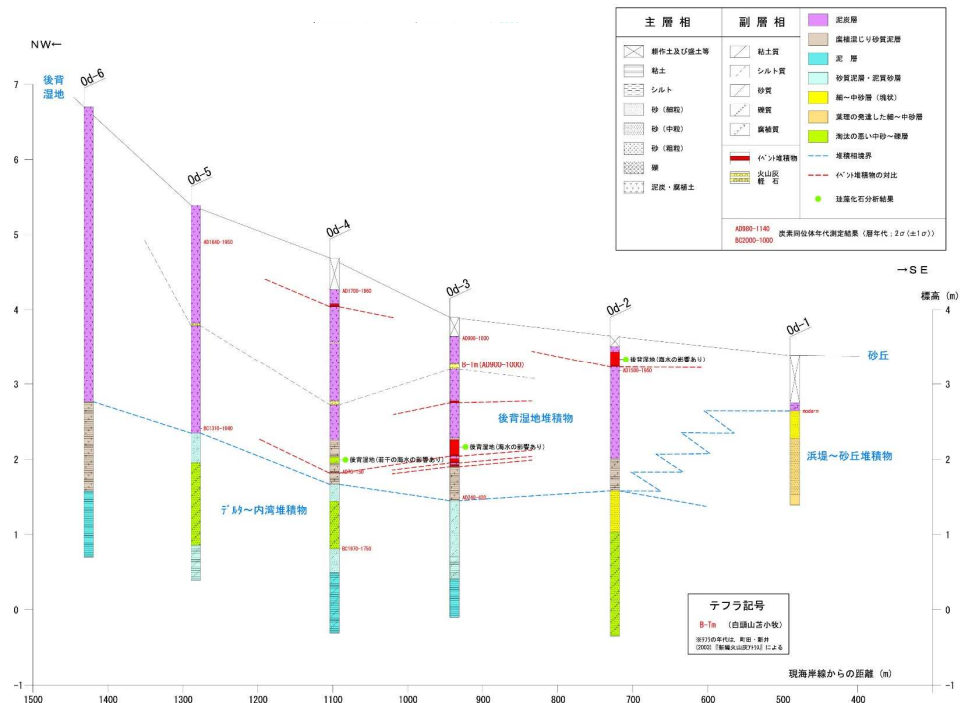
NW←

→SE

標高（m）

主層相

耕作土及び盛土等
粘土
シルト
砂（細粒）
砂（中粒）
砂（粗粒）
礫
泥炭・腐植土

副層相

粘土質
シルト質
砂質
礫質
腐植質

ｲﾍﾞﾝﾄ堆積物
火山灰 軽石

泥炭層
腐植混じり砂質泥層
泥層
砂質泥層・泥質砂層
細～中砂層（塊状）
葉理の発達した細～中砂層
淘汰の悪い中砂～礫層
堆積相境界
ｲﾍﾞﾝﾄ堆積物の対比
珪藻化石分析結果

AD980-1140
BC2000-1000
炭素同位体年代測定結果（暦年代；2σ（±1σ））

後背湿地

Od-6
Od-5
Od-4
Od-3
Od-2
Od-1

砂丘

AD1640-1950
AD1700-1960
AD980-1030
B-Tm（AD980-1000）
AD1650-1950
BC1310-1080
BC1970-1750
AD680-880
modern

後背湿地（若干の海水の影響あり）
後背湿地（海水の影響あり）
後背湿地（海水の影響あり）

後背湿地堆積物
ﾃﾞﾙﾀ～内湾堆積物
浜堤～砂丘堆積物

テフラ記号
B-Tm （白頭山苫小牧）
※ﾃﾌﾗの年代は、町田・新井（2003）「新編火山灰ｱﾄﾗｽ」による

現海岸線からの距離（m）

7
6
5
4
3
2
1
0
-1

4
3
2
1
0
-1

1500
1400
1300
1200
1100
1000
900
800
700
600
500
400